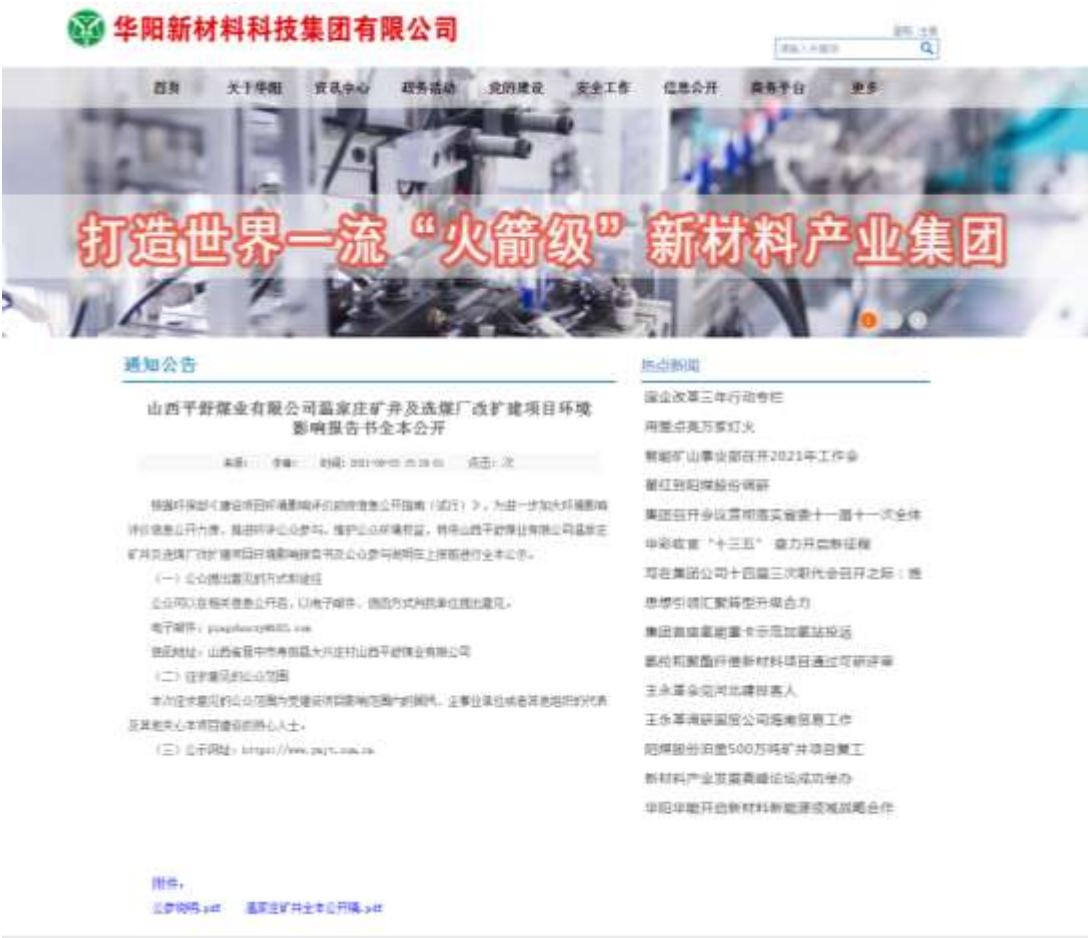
华阳新材料科技集团有限公司

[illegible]

首页 关于华阳 资讯中心 政务活动 党的建设 安全工作 信息公开 商务平台 更多

打造世界一流"火箭级"新材料产业集团

通知公告

山西平舒煤业有限公司温家庄矿井及选煤厂改扩建项目环境影响报告书全本公开

来源： 作者： 时间：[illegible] 点击： 次

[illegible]

（一）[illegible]

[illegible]

电子邮件：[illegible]

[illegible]

（二）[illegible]

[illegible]

（三）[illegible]

附件：

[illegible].pdf 温家庄矿井全本公开稿.pdf

热点新闻

国企改革三年行动专栏

再塑点亮万家灯火

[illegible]2021年工作会

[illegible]

集团召开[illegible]十一届十一次全体

华阳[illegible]"十三五"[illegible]

写在集团公司十四届三次职代会召开之际：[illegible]

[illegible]

集团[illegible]

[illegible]新材料项目通过可研评审

王永革会见河北建投客人

王永革调研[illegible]工作

阳煤股份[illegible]500万吨矿井项目复工

新材料产业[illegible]

华阳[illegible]新材料新能源领域战略合作